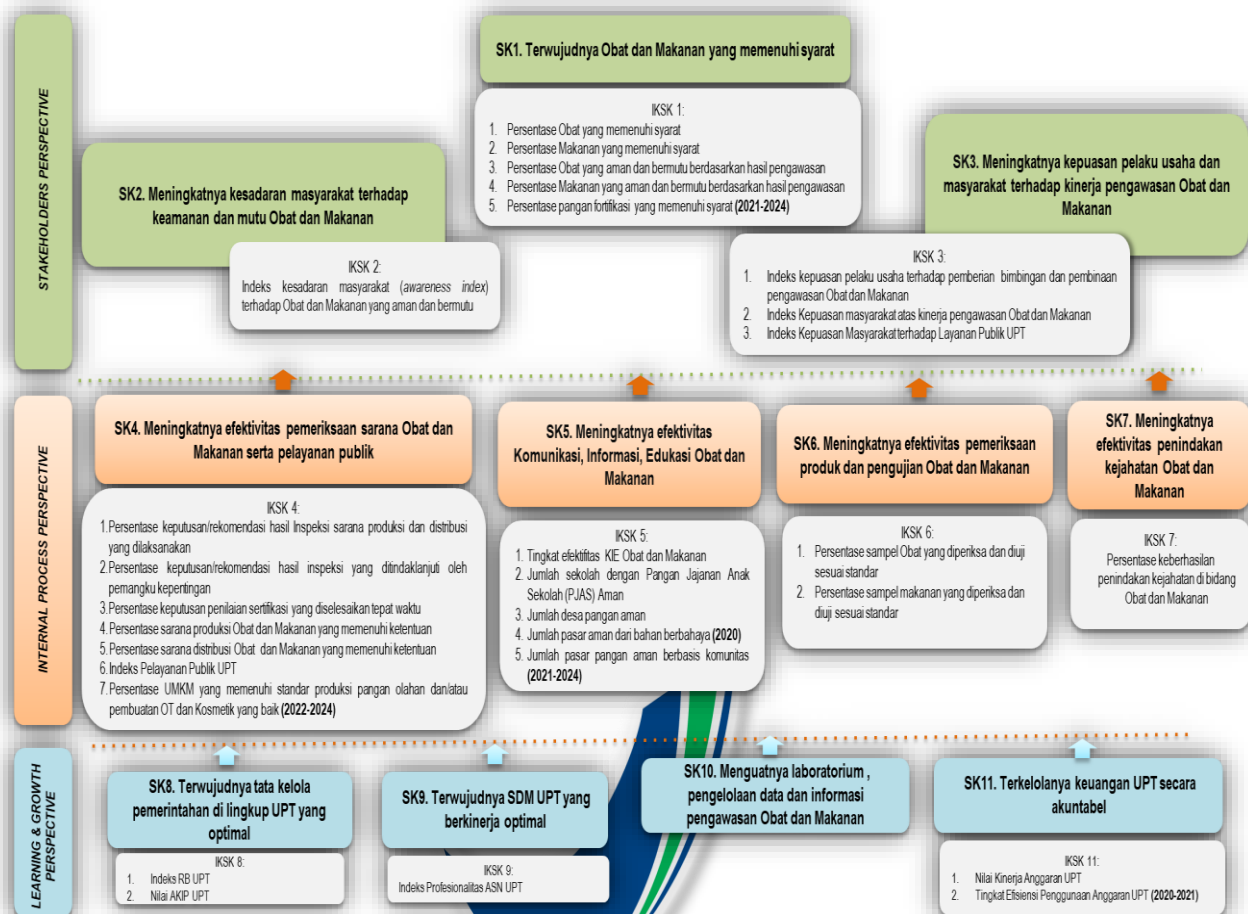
STAKEHOLDERS PERSPECTIVE

SK1. Terwujudnya Obat dan Makanan yang memenuhi syarat

IKSK 1:
1. Persentase Obat yang memenuhi syarat
2. Persentase Makanan yang memenuhi syarat
3. Persentase Obat yang aman dan bermutu berdasarkan hasil pengawasan
4. Persentase Makanan yang aman dan bermutu berdasarkan hasil pengawasan
5. Persentase pangan fortifikasi yang memenuhi syarat **(2021-2024)**

SK2. Meningkatnya kesadaran masyarakat terhadap keamanan dan mutu Obat dan Makanan

IKSK 2:
Indeks kesadaran masyarakat (*awareness index*) terhadap Obat dan Makanan yang aman dan bermutu

SK3. Meningkatnya kepuasan pelaku usaha dan masyarakat terhadap kinerja pengawasan Obat dan Makanan

IKSK 3:
1. Indeks kepuasan pelaku usaha terhadap pemberian bimbingan dan pembinaan pengawasan Obat dan Makanan
2. Indeks Kepuasan masyarakat atas kinerja pengawasan Obat dan Makanan
3. Indeks Kepuasan Masyarakat terhadap Layanan Publik UPT

INTERNAL PROCESS PERSPECTIVE

SK4. Meningkatnya efektivitas pemeriksaan sarana Obat dan Makanan serta pelayanan publik

IKSK 4:
1. Persentase keputusan/rekomendasi hasil Inspeksi sarana produksi dan distribusi yang dilaksanakan
2. Persentase keputusan/rekomendasi hasil inspeksi yang ditindaklanjuti oleh pemangku kepentingan
3. Persentase keputusan penilaian sertifikasi yang diselesaikan tepat waktu
4. Persentase sarana produksi Obat dan Makanan yang memenuhi ketentuan
5. Persentase sarana distribusi Obat dan Makanan yang memenuhi ketentuan
6. Indeks Pelayanan Publik UPT
7. Persentase UMKM yang memenuhi standar produksi pangan olahan dan/atau pembuatan OT dan Kosmetik yang baik **(2022-2024)**

SK5. Meningkatnya efektivitas Komunikasi, Informasi, Edukasi Obat dan Makanan

IKSK 5:
1. Tingkat efektifitas KIE Obat dan Makanan
2. Jumlah sekolah dengan Pangan Jajanan Anak Sekolah (PJAS) Aman
3. Jumlah desa pangan aman
4. Jumlah pasar aman dari bahan berbahaya **(2020)**
5. Jumlah pasar pangan aman berbasis komunitas **(2021-2024)**

SK6. Meningkatnya efektivitas pemeriksaan produk dan pengujian Obat dan Makanan

IKSK 6:
1. Persentase sampel Obat yang diperiksa dan diuji sesuai standar
2. Persentase sampel makanan yang diperiksa dan diuji sesuai standar

SK7. Meningkatnya efektivitas penindakan kejahatan Obat dan Makanan

IKSK 7:
Persentase keberhasilan penindakan kejahatan di bidang Obat dan Makanan

LEARNING & GROWTH PERSPECTIVE

SK8. Terwujudnya tata kelola pemerintahan di lingkup UPT yang optimal

IKSK 8:
1. Indeks RB UPT
2. Nilai AKIP UPT

SK9. Terwujudnya SDM UPT yang berkinerja optimal

IKSK 9:
Indeks Profesionalitas ASN UPT

SK10. Menguatnya laboratorium , pengelolaan data dan informasi pengawasan Obat dan Makanan

SK11. Terkelolanya keuangan UPT secara akuntabel

IKSK 11:
1. Nilai Kinerja Anggaran UPT
2. Tingkat Efisiensi Penggunaan Anggaran UPT **(2020-2021)**